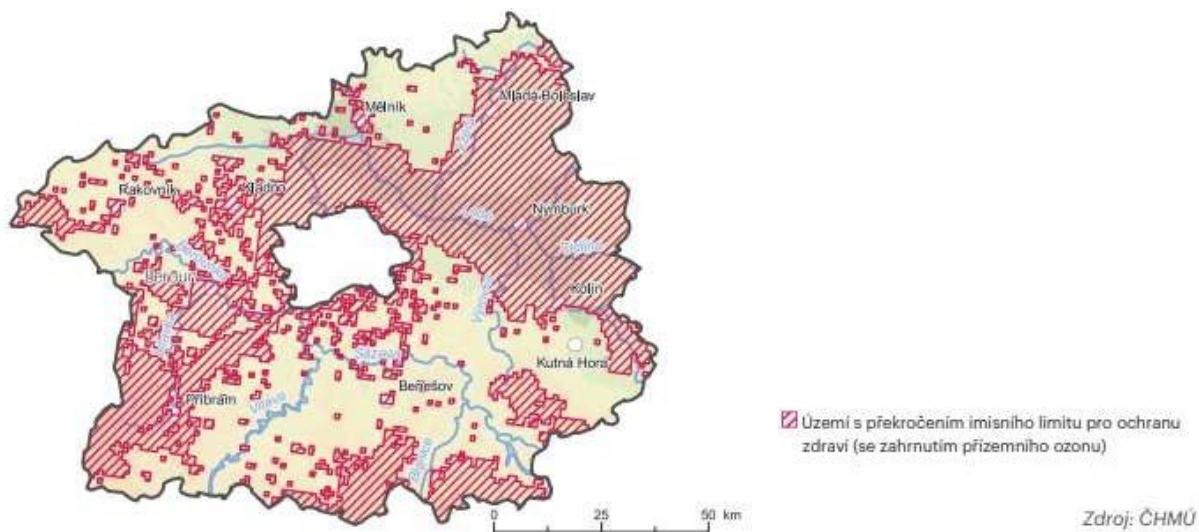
Mělník

Mladá Boleslav

Rakovník

Kladno

Nymburk

Beroun

Kolín

Kutná Hora

Benešov

Příbram

Vltava

Sázava

Labe

Jizera

Berounka

Blanice

Území s překročením imisního limitu pro ochranu zdraví (se zahrnutím přízemního ozonu)

0

25

50 km

Zdroj: ČHMÚ